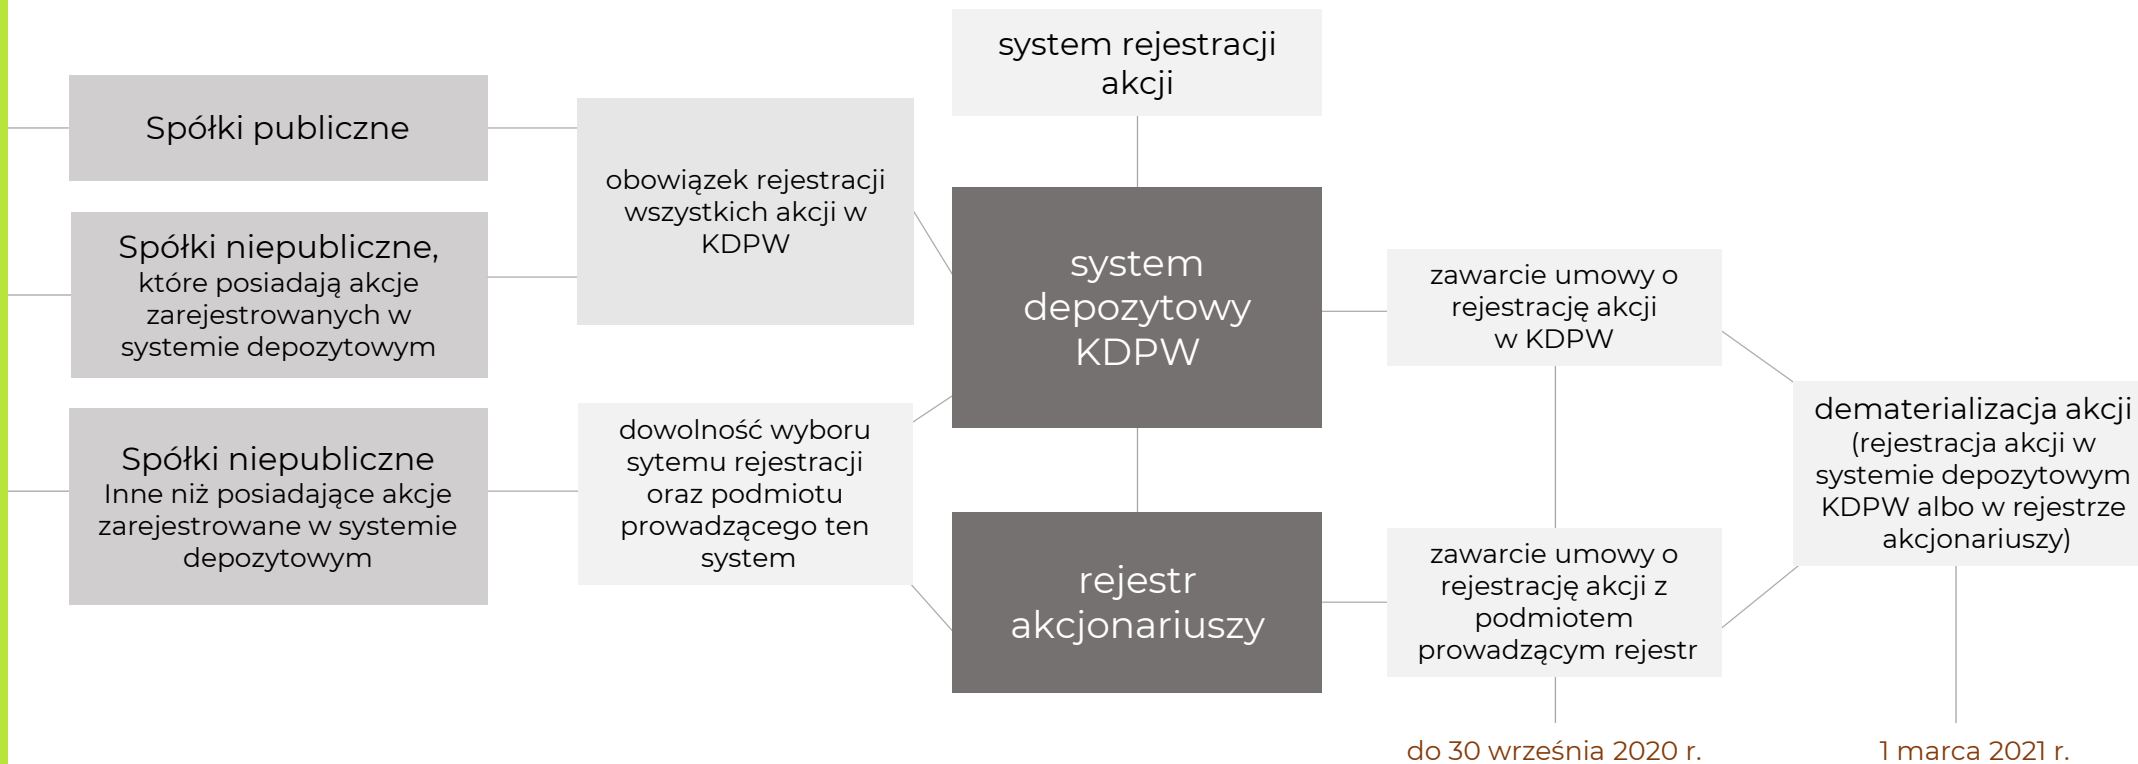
Spółki publiczne

Spółki niepubliczne, które posiadają akcje zarejestrowanych w systemie depozytowym

Spółki niepubliczne Inne niż posiadające akcje zarejestrowane w systemie depozytowym

obowiązek rejestracji wszystkich akcji w KDPW

dowolność wyboru sytemu rejestracji oraz podmiotu prowadzącego ten system

system rejestracji akcji

system depozytowy KDPW

rejestr akcjonariuszy

zawarcie umowy o rejestrację akcji w KDPW

zawarcie umowy o rejestrację akcji z podmiotem prowadzącym rejestr

dematerializacja akcji (rejestracja akcji w systemie depozytowym KDPW albo w rejestrze akcjonariuszy)

do 30 września 2020 r.

1 marca 2021 r.